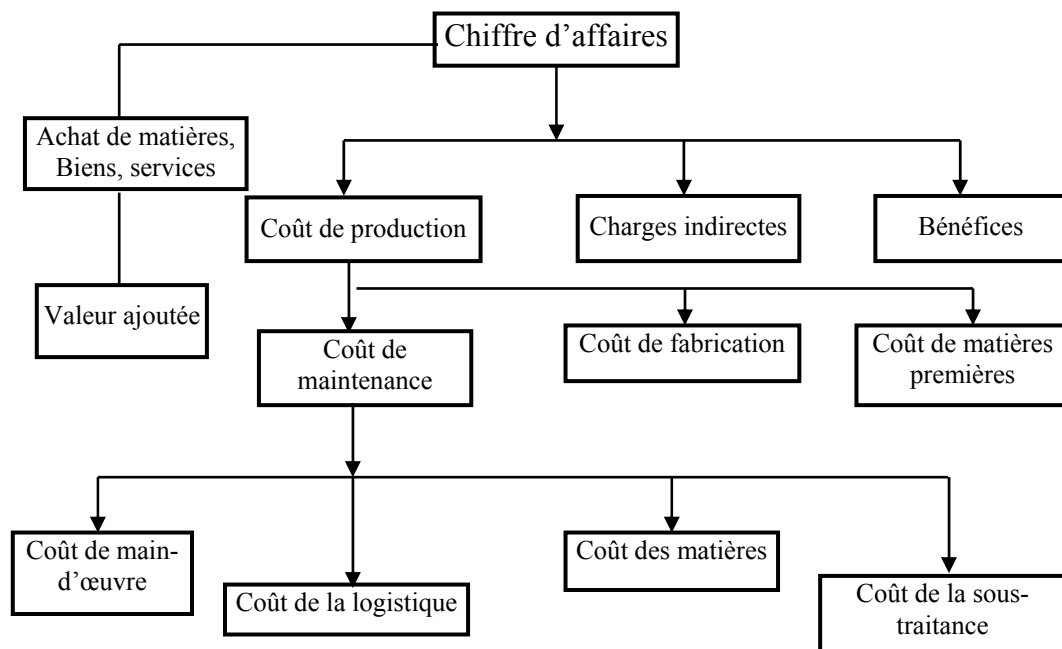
Chiffre d'affaires

Achat de matières, Biens, services

Valeur ajoutée

Coût de production

Charges indirectes

Bénéfices

Coût de maintenance

Coût de fabrication

Coût de matières premières

Coût de main-d'œuvre

Coût de la logistique

Coût des matières

Coût de la sous-traitance